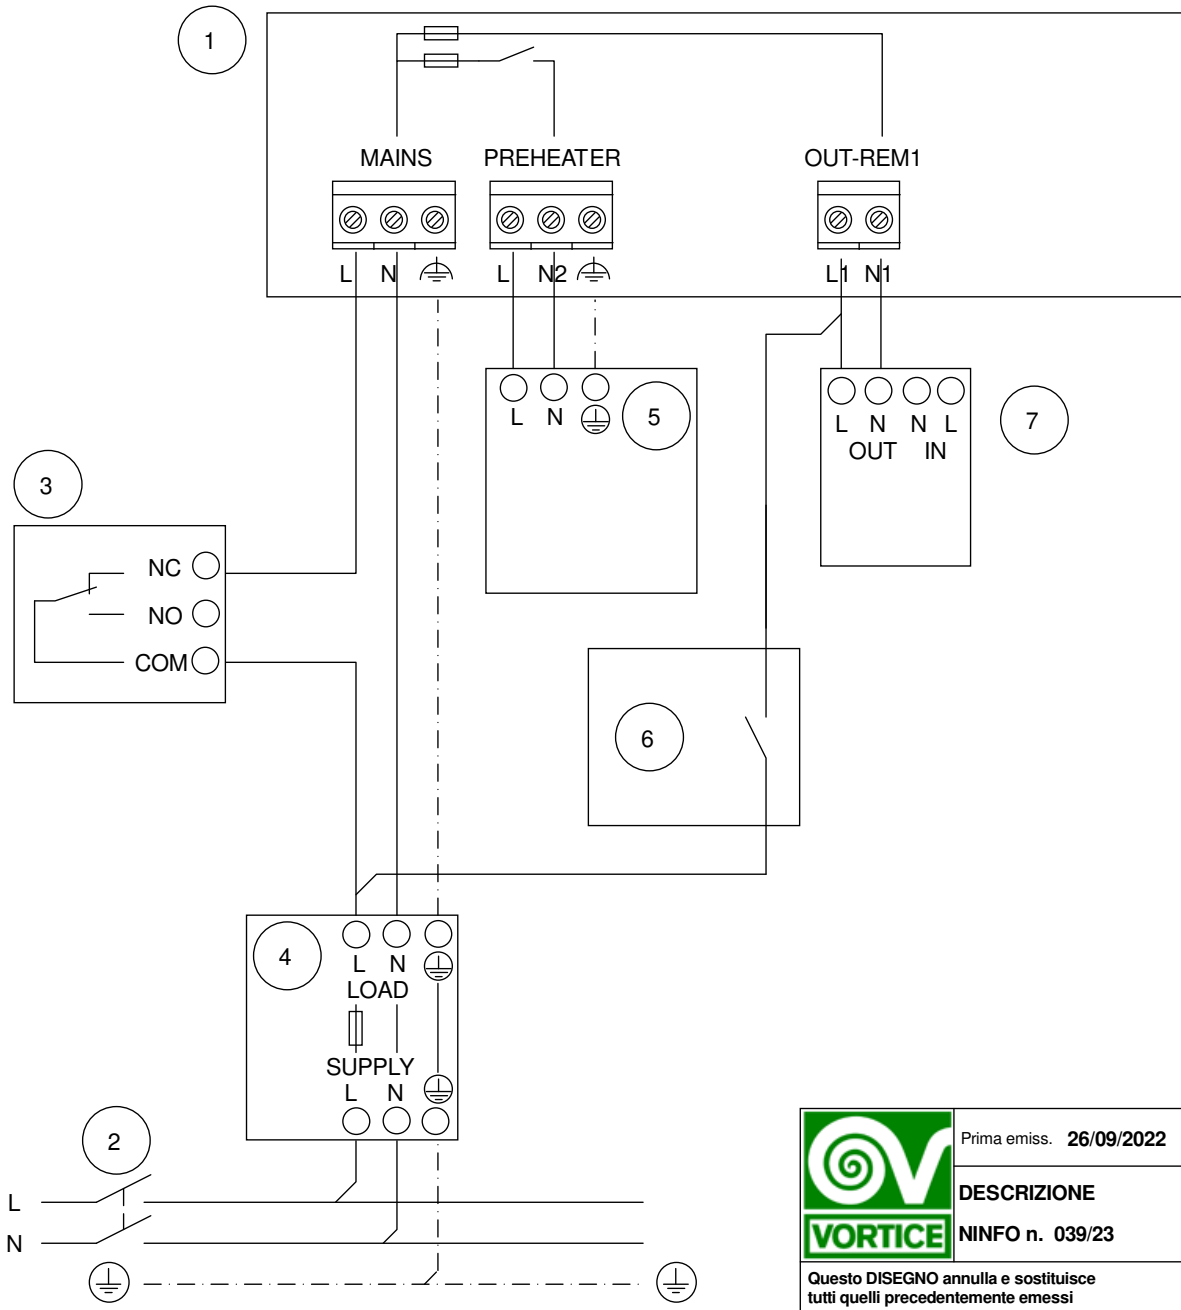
1

MAINS PREHEATER OUT-REM1

L N L N2 L1 N1

L N 5

L N N L
OUT IN

7

3

NC
NO
COM

6

4

L N
LOAD

SUPPLY
L N

2

L
N

VORTICE

Prima emiss. 26/09/2022

DESCRIZIONE

NINFO n. 039/23

Questo DISEGNO annulla e sostituisce tutti quelli precedentemente emessi